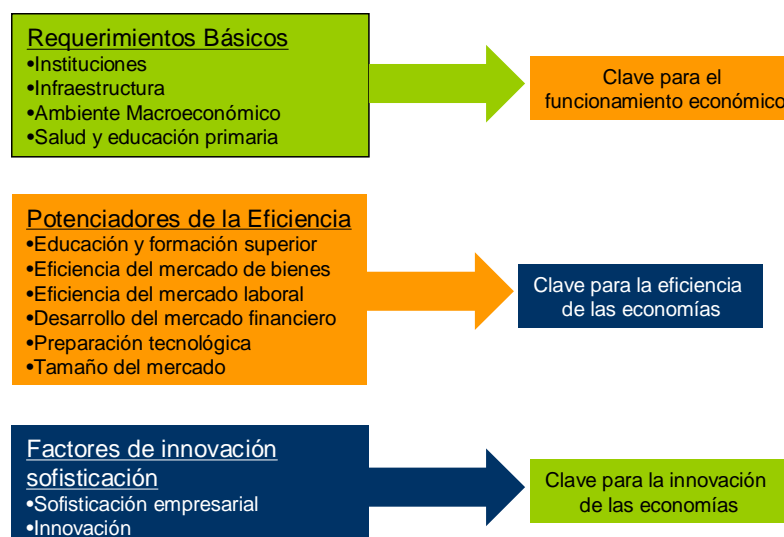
Requerimientos Básicos
•Instituciones
•Infraestructura
•Ambiente Macroeconómico
•Salud y educación primaria

Clave para el funcionamiento económico

Potenciadores de la Eficiencia
•Educación y formación superior
•Eficiencia del mercado de bienes
•Eficiencia del mercado laboral
•Desarrollo del mercado financiero
•Preparación tecnológica
•Tamaño del mercado

Clave para la eficiencia de las economías

Factores de innovación sofisticación
•Sofisticación empresarial
•Innovación

Clave para la innovación de las economías